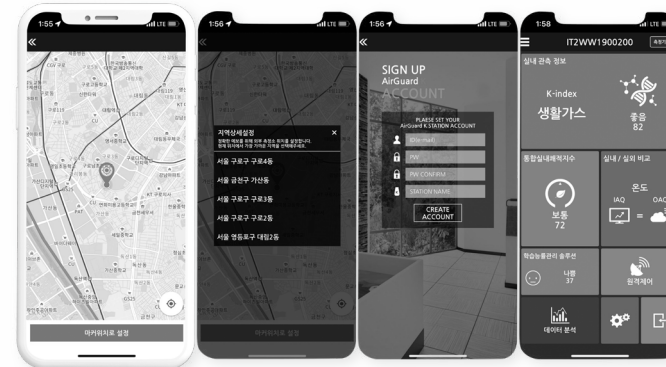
1:55 LTE
«
마커위치로 설정

1:56 LTE
지역상세설정 ×
정확한 예보를 위해 하위 측정소 위치를 설정합니다. 현재 위치에서 가장 가까운 지역을 선택해주세요.
서울 구로구 구로4동
서울 금천구 가산동
서울 구로구 구로3동
서울 구로구 구로2동
서울 영등포구 대림2동
마커위치로 설정

1:56 LTE
«
SIGN UP
AirGuard
ACCOUNT
PLEASE SET YOUR AirGuard K.STATION ACCOUNT
ID(e-mail)
PW
PW CONFIRM
STATION NAME
CREATE ACCOUNT

1:58 LTE
IT2WW1900200
실내 관측 정보
K-index
생활가스
좋음
82
통합실내패적지수
보통
72
실내 / 실외 비교
온도
IAQ
OAQ
=
학습능률관리 솔루션
나쁨
37
원격제어
데이터 분석